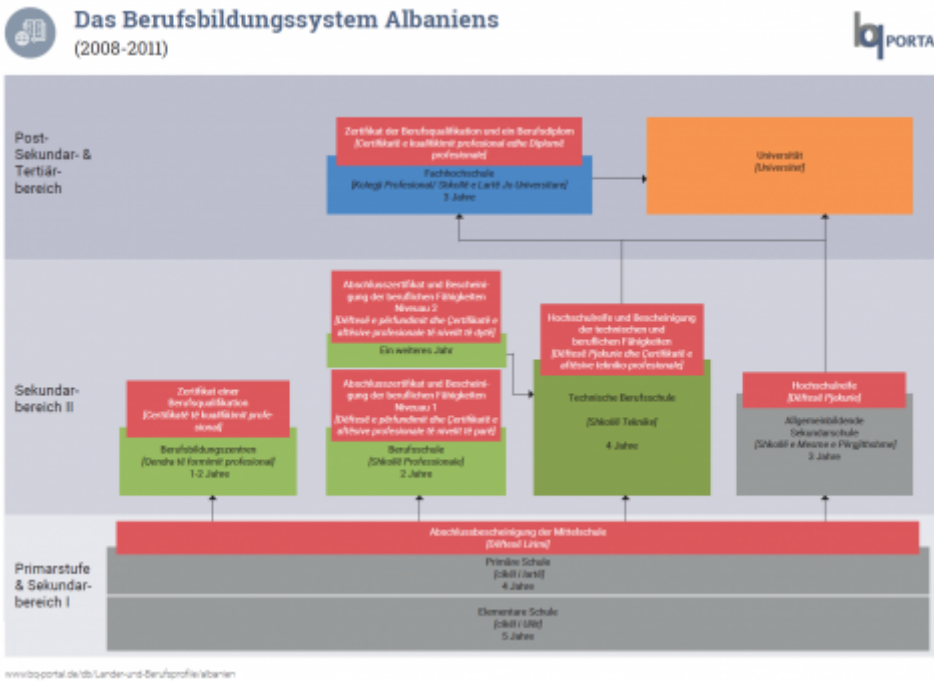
Das Berufsbildungssystem Albaniens
(2008-2011)

bq PORTA

Post-Sekundar- & Tertiärbereich

Zertifikat der Berufsqualifikation und ein Berufsdiplom
(Certifikatë e kualifikimit profesional edhe Diplomë profesionale)

Fachhochschule
(Kolegji Profesional/ Shkollë e Lartë Jo Universitare)
3 Jahre

Universität
(Universitet)

Sekundarbereich II

Abschlusszertifikat und Bescheinigung der beruflichen Fähigkeiten Niveau 2
(Dëftesë e përfundimit dhe Çertifikatë e aftësive profesionale të nivelit të dytë)

Ein weiteres Jahr

Hochschulreife und Bescheinigung der technischen und beruflichen Fähigkeiten
(Dëftesë Pjekurie dhe Çertifikatë e aftësive tekniko profesionale)

Zertifikat einer Berufsqualifikation
(Certifikatë të kualifikimit profesional)

Berufsbildungszentren
(Qendra të formimit profesional)
1-2 Jahre

Abschlusszertifikat und Bescheinigung der beruflichen Fähigkeiten Niveau 1
(Dëftesë e përfundimit dhe Çertifikatë e aftësive profesionale të nivelit të parë)

Berufsschule
(Shkollë Professionale)
2 Jahre

Technische Berufsschule
(Shkollë Teknike)
4 Jahre

Hochschulreife
(Dëftesë Pjekurie)

Allgemeinbildende Sekundarschule
(Shkollë e Mesme e Përgjithshme)
3 Jahre

Primarstufe & Sekundarbereich I

Abschlussbescheinigung der Mittelschule
(Dëftesë Lirimi)

Primäre Schule
(cikli i lartë)
4 Jahre

Elementare Schule
(cikli i Ulët)
5 Jahre

www.bq-portal.de/db/Länder-und-Berufsprofile/albanien